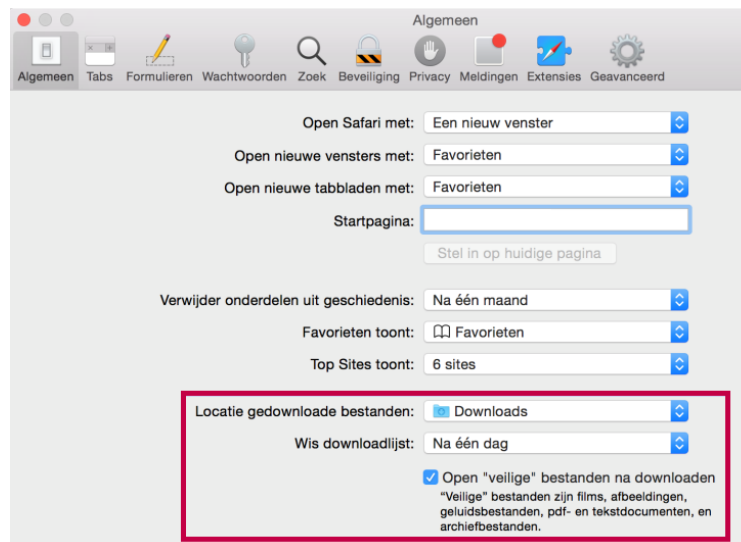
Algemeen

Algemeen Tabs Formulieren Wachtwoorden Zoek Beveiliging Privacy Meldingen Extensies Geavanceerd

Open Safari met: Een nieuw venster

Open nieuwe vensters met: Favorieten

Open nieuwe tabbladen met: Favorieten

Startpagina:

Stel in op huidige pagina

Verwijder onderdelen uit geschiedenis: Na één maand

Favorieten toont: Favorieten

Top Sites toont: 6 sites

Locatie gedownloade bestanden: Downloads

Wis downloadlijst: Na één dag

Open "veilige" bestanden na downloaden

"Veilige" bestanden zijn films, afbeeldingen, geluidsbestanden, pdf- en tekstdocumenten, en archiefbestanden.